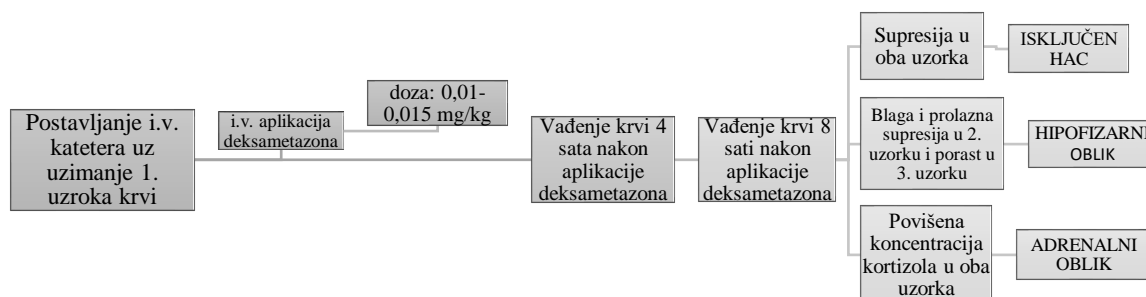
Postavljanje i.v. katetera uz uzimanje 1. uzroka krvi

i.v. aplikacija deksametazona

doza: 0,01-0,015 mg/kg

Vađenje krvi 4 sata nakon aplikacije deksametazona

Vađenje krvi 8 sati nakon aplikacije deksametazona

Supresija u oba uzorka

ISKLJUČEN HAC

Blaga i prolazna supresija u 2. uzorku i porast u 3. uzorku

HIPOFIZARNI OBLIK

Povišena koncentracija kortizola u oba uzorka

ADRENALNI OBLIK